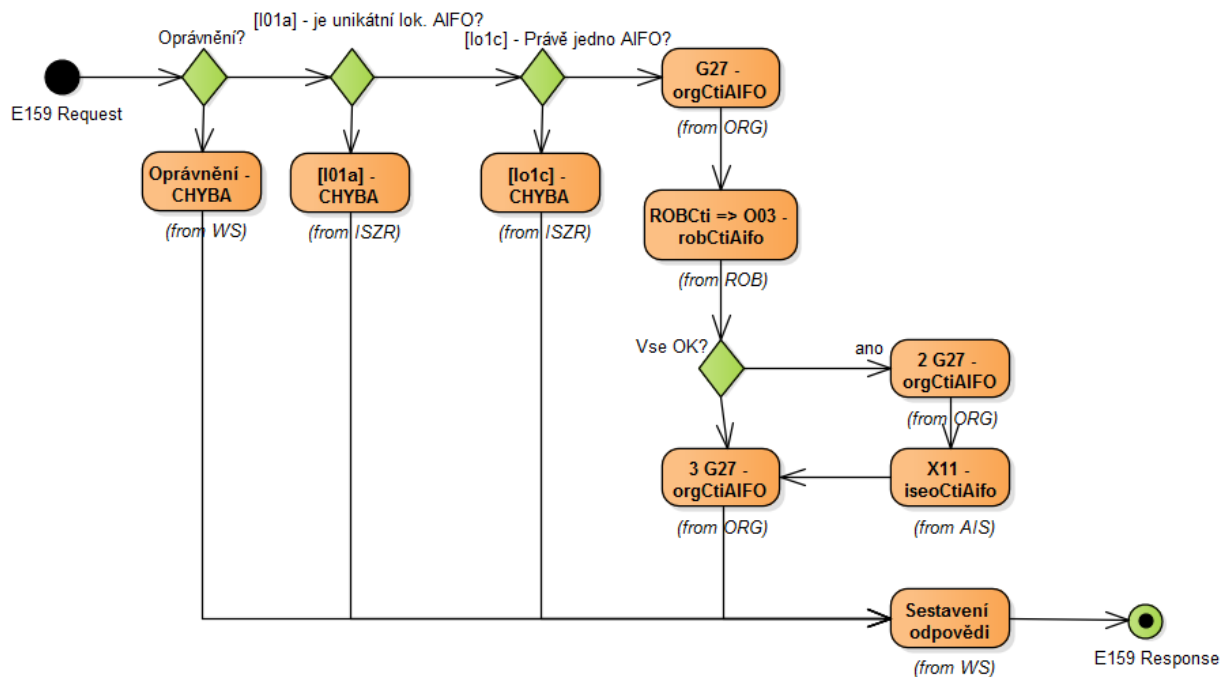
Oprávnění?

[I01a] - je unikátní lok. AIFO?

[lo1c] - Právě jedno AIFO?

E159 Request

G27 - orgCtiAIFO

(from ORG)

Oprávnění - CHYBA

(from WS)

[I01a] - CHYBA

(from ISZR)

[lo1c] - CHYBA

(from ISZR)

ROBCti => O03 - robCtiAifo

(from ROB)

Vse OK?

ano

2 G27 - orgCtiAIFO

(from ORG)

3 G27 - orgCtiAIFO

(from ORG)

X11 - iseoCtiAifo

(from AIS)

Sestavení odpovědi

(from WS)

E159 Response